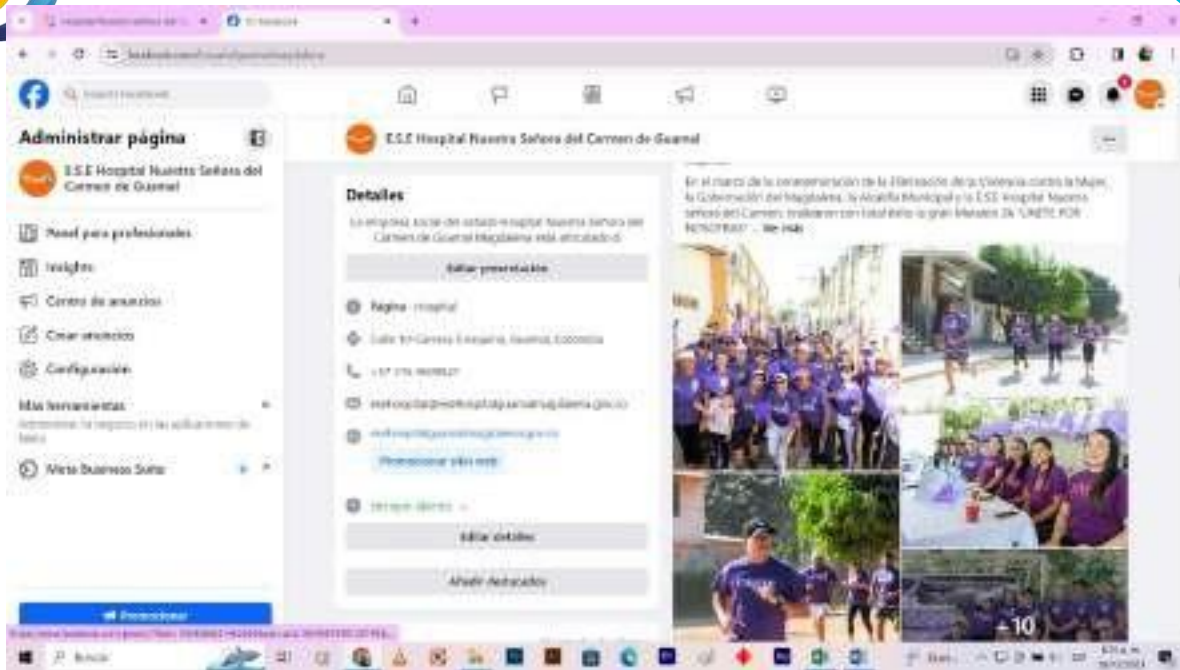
Administrar página

E.S.E Hospital Nuestra Señora del Carmen de Guamal

Panel para profesionales

Insights

Centro de anuncios

Crear anuncios

Configuración

Más herramientas

Meta Business Suite

Promocionar

E.S.E Hospital Nuestra Señora del Carmen de Guamal

Detalles

La empresa social del estado Hospital Nuestra Señora del Carmen de Guamal Magdalena está enfocado d

Editar presentación

Página · Hospital

Calle 10 Carrera 3 esquina, Guamal, Colombia

Promocionar sitio web

Siempre abierto

Editar detalles

Añadir destacados

En el marco de la conmemoración de la Eliminación de la Violencia contra la Mujer, la Gobernación del Magdalena, la Alcaldía Municipal y la E.S.E Hospital Nuestra señora del Carmen, realizaron con total éxito la gran Marcha 3K "ÚNETE POR NOSOTRAS" ... Ver más

+10

Buscar